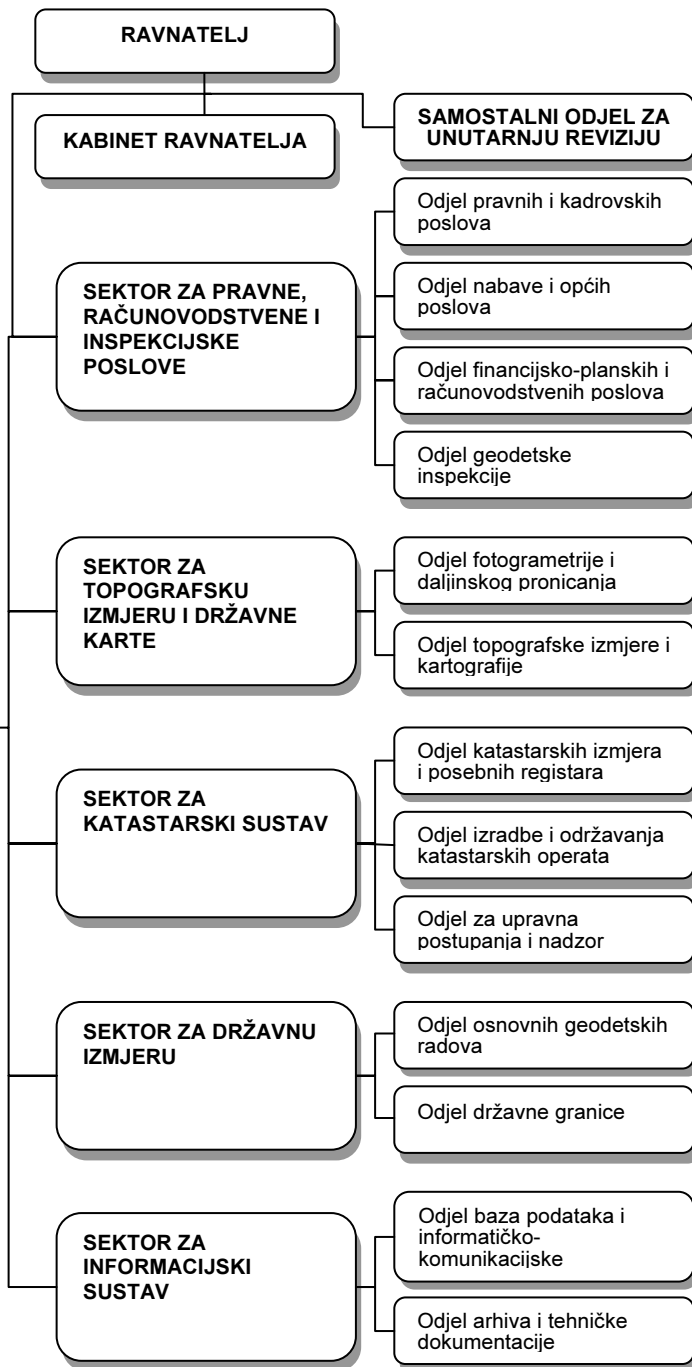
RAVNATELJ

KABINET RAVNATELJA

SAMOSTALNI ODJEL ZA UNUTARNJU REVIZIJU

SEKTOR ZA PRAVNE, RAČUNOVODSTVENE I INSPEKCIJSKE POSLOVE

Odjel pravnih i kadrovskih poslova

Odjel nabave i općih poslova

Odjel financijsko-planskih i računovodstvenih poslova

Odjel geodetske inspekcije

SEKTOR ZA TOPOGRAFSKU IZMJERU I DRŽAVNE KARTE

Odjel fotogrametrije i daljinskog pronicanja

Odjel topografske izmjere i kartografije

SEKTOR ZA KATASTARSKI SUSTAV

Odjel katastarskih izmjera i posebnih registara

Odjel izradbe i održavanja katastarskih operata

Odjel za upravna postupanja i nadzor

SEKTOR ZA DRŽAVNU IZMJERU

Odjel osnovnih geodetskih radova

Odjel državne granice

SEKTOR ZA INFORMACIJSKI SUSTAV

Odjel baza podataka i informatičko-komunikacijske

Odjel arhiva i tehničke dokumentacije